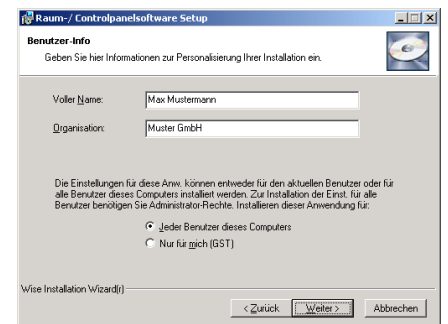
Raum-/ Controlpanelsoftware Setup

Benutzer-Info

Geben Sie hier Informationen zur Personalisierung Ihrer Installation ein.

Voller Name: Max Mustermann

Organisation: Muster GmbH

Die Einstellungen für diese Anw. können entweder für den aktuellen Benutzer oder für alle Benutzer dieses Computers installiert werden. Zur Installation der Einst. für alle Benutzer benötigen Sie Administrator-Rechte. Installieren dieser Anwendung für:

Jeder Benutzer dieses Computers

Nur für mich (GST)

Wise Installation Wizard(r)

< Zurück

Weiter >

Abbrechen